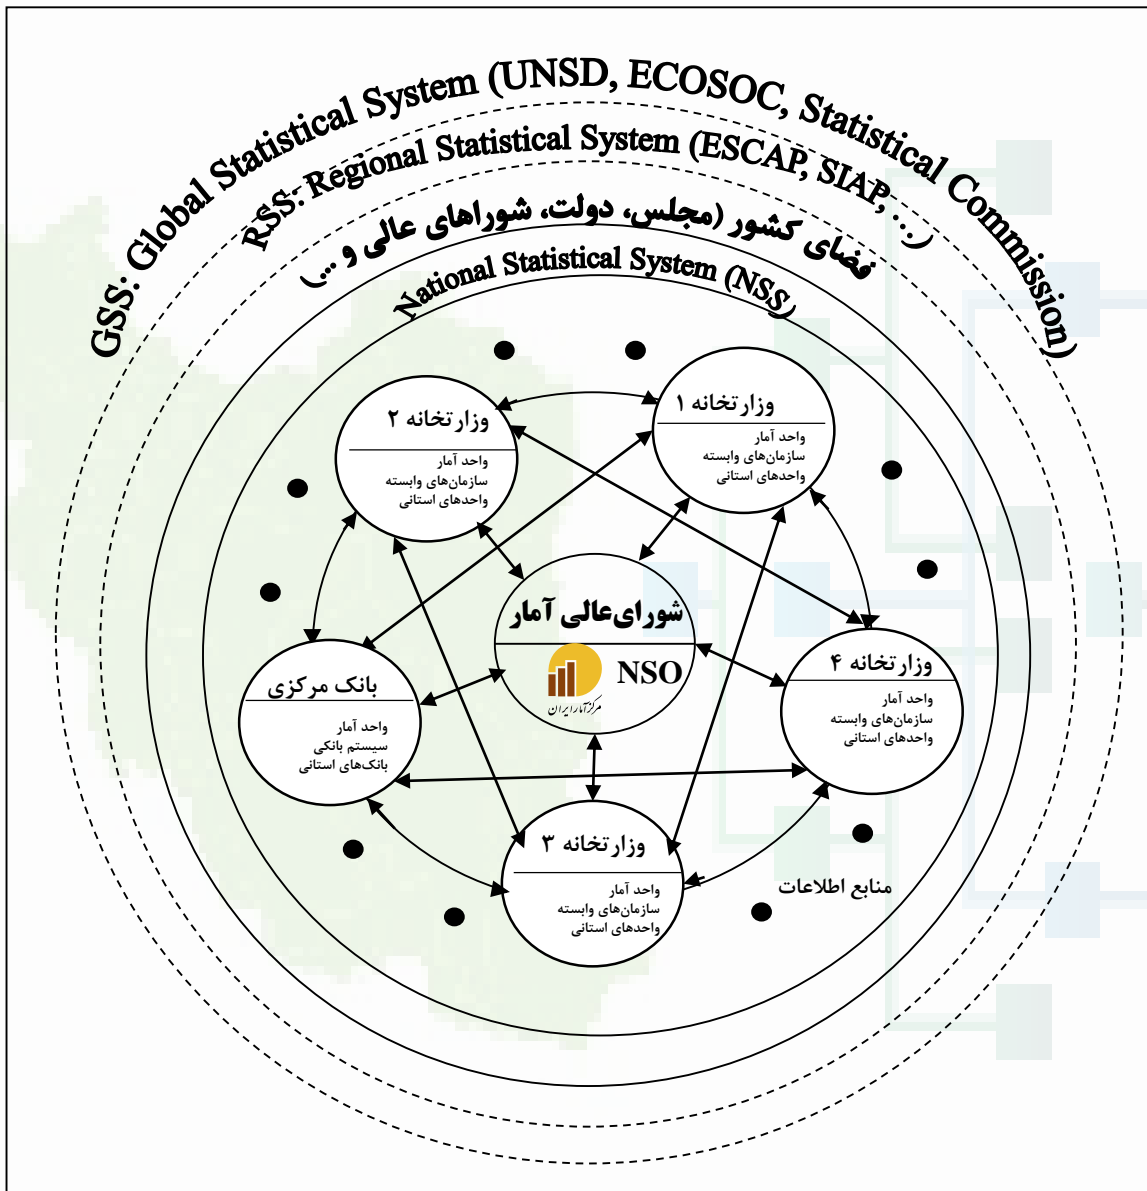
GSS: Global Statistical System (UNSD, ECOSOC, Statistical Commission)

RSS: Regional Statistical System (ESCAP, SIAP, ...)

فضای کشور (مجلس، دولت، شوراهای عالی و ...)

National Statistical System (NSS)

وزارتخانه ۱
واحد آمار
سازمان‌های وابسته
واحدهای استانی

وزارتخانه ۲
واحد آمار
سازمان‌های وابسته
واحدهای استانی

شورای‌عالی آمار
NSO
مرکز آمار ایران

بانک مرکزی
واحد آمار
سیستم بانکی
بانک‌های استانی

وزارتخانه ۴
واحد آمار
سازمان‌های وابسته
واحدهای استانی

وزارتخانه ۳
واحد آمار
سازمان‌های وابسته
واحدهای استانی

منابع اطلاعات